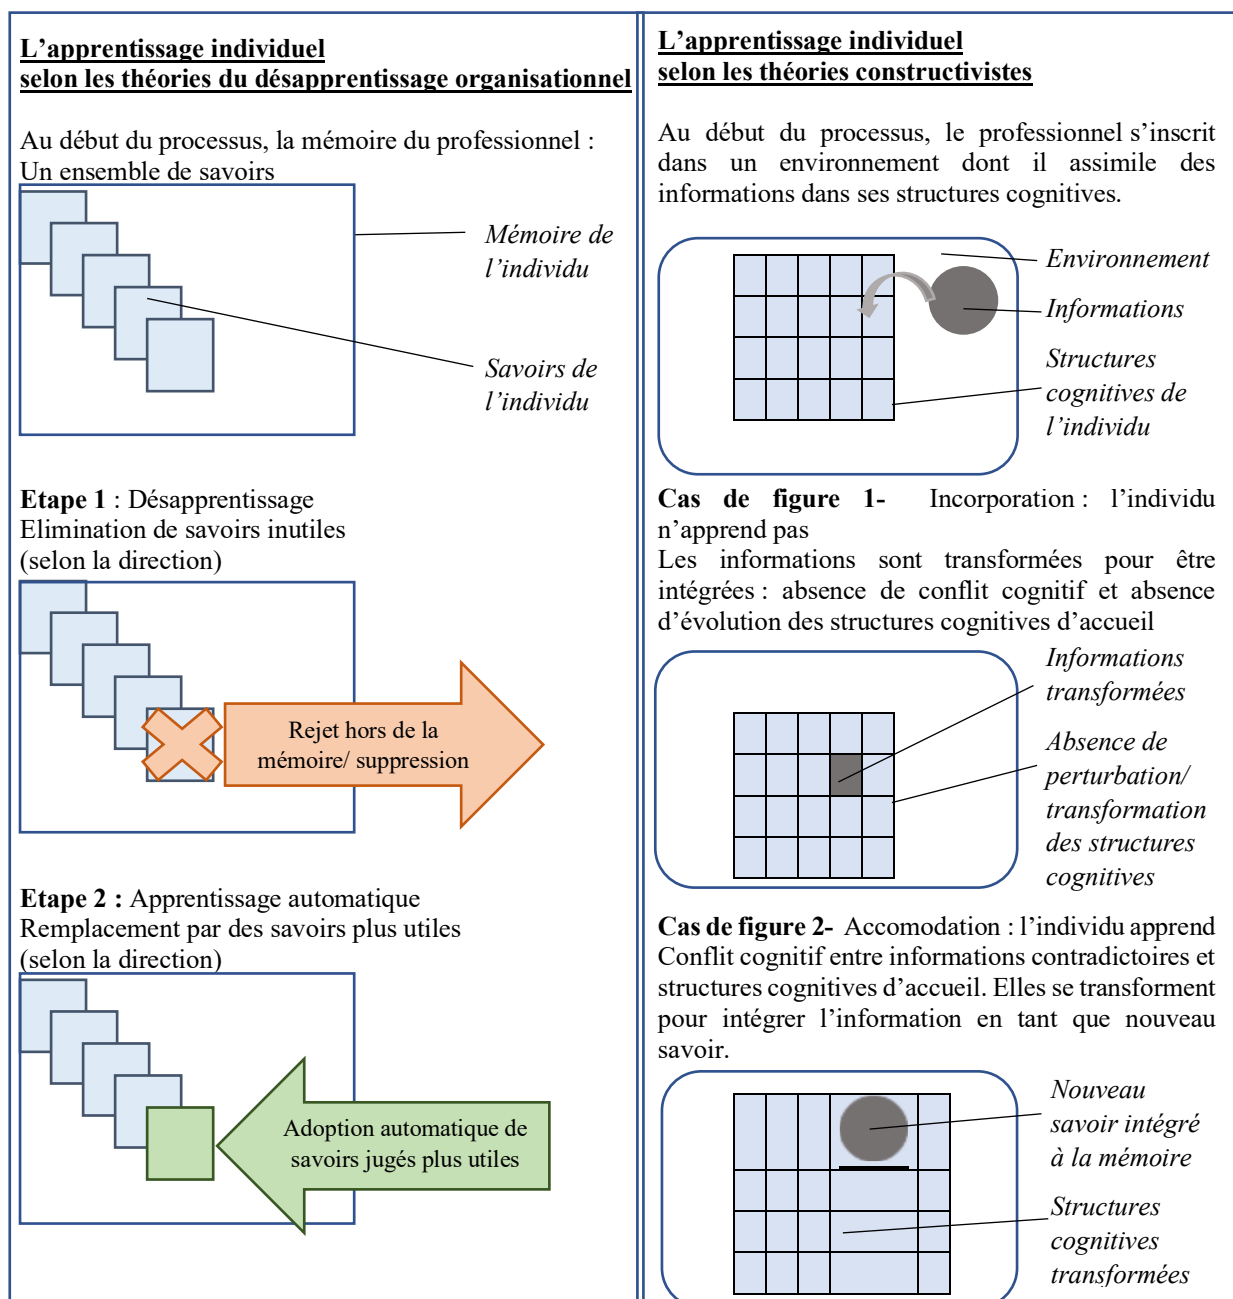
L’apprentissage individuel
selon les théories du désapprentissage organisationnel

Au début du processus, la mémoire du professionnel : Un ensemble de savoirs

Mémoire de l’individu

Savoirs de l’individu

Etape 1 : Désapprentissage
Elimination de savoirs inutiles (selon la direction)

Rejet hors de la mémoire/ suppression

Etape 2 : Apprentissage automatique
Remplacement par des savoirs plus utiles (selon la direction)

Adoption automatique de savoirs jugés plus utiles

L’apprentissage individuel
selon les théories constructivistes

Au début du processus, le professionnel s’inscrit dans un environnement dont il assimile des informations dans ses structures cognitives.

Environnement

Informations

Structures cognitives de l’individu

Cas de figure 1- Incorporation : l’individu n’apprend pas
Les informations sont transformées pour être intégrées : absence de conflit cognitif et absence d’évolution des structures cognitives d’accueil

Informations transformées

Absence de perturbation/ transformation des structures cognitives

Cas de figure 2- Accomodation : l’individu apprend
Conflit cognitif entre informations contradictoires et structures cognitives d’accueil. Elles se transforment pour intégrer l’information en tant que nouveau savoir.

Nouveau savoir intégré à la mémoire

Structures cognitives transformées